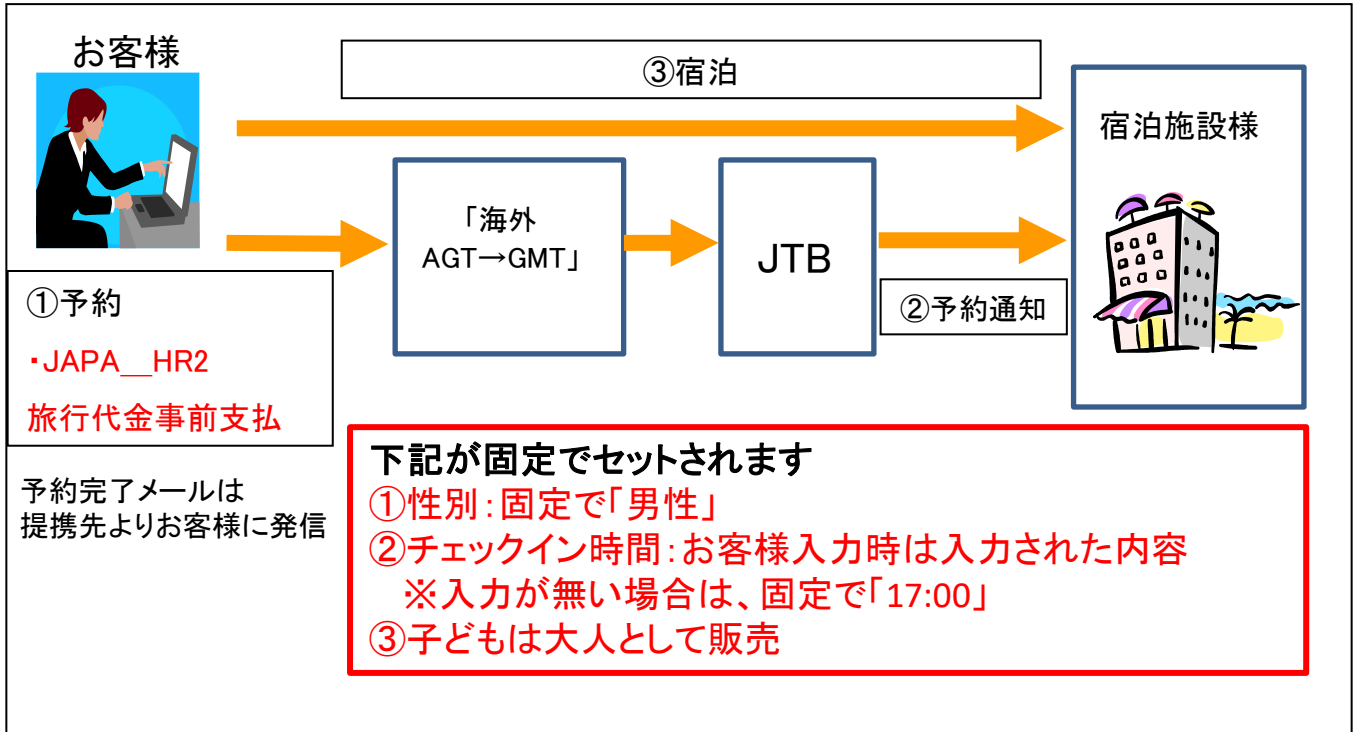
お客様

③宿泊

宿泊施設様

「海外
AGT→GMT」

JTB

②予約通知

①予約
・JAPA__HR2
旅行代金事前支払

予約完了メールは
提携先よりお客様に発信

下記が固定でセットされます
①性別：固定で「男性」
②チェックイン時間：お客様入力時は入力された内容
※入力が無い場合は、固定で「17:00」
③子どもは大人として販売